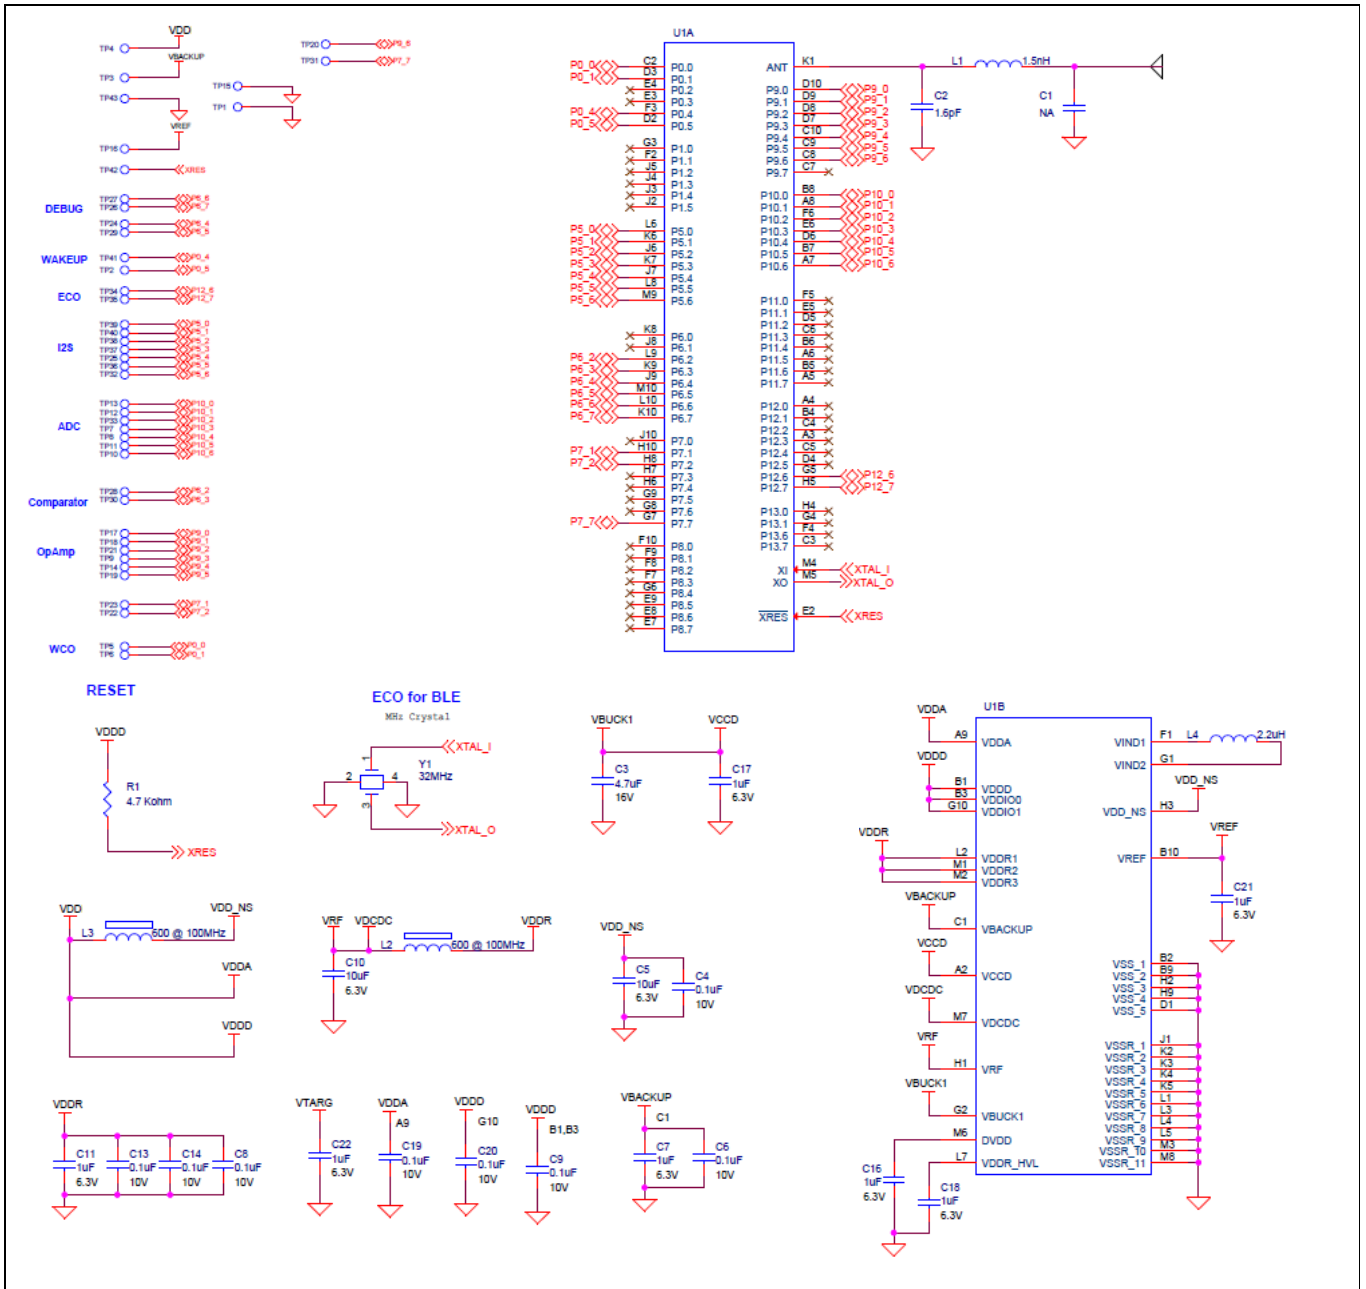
VDD
TP4
VBACKUP
TP3
TP43
VREF
TP16
TP42 XRES
TP20 P9_6
TP31 P7_7
TP15
TP1

DEBUG
WAKEUP
ECO
I2S
ADC
Comparator
OpAmp
WCO

U1A
P0_0 C2 P0.0
P0_1 D3 P0.1
E4 P0.2
E3 P0.3
P0_4 F3 P0.4
P0_5 D2 P0.5
G3 P1.0
F2 P1.1
J5 P1.2
J4 P1.3
J3 P1.4
J2 P1.5
P5_0 L6 P5.0
P5_1 K6 P5.1
P5_2 J6 P5.2
P5_3 K7 P5.3
P5_4 J7 P5.4
P5_5 L8 P5.5
P5_6 M9 P5.6
K8 P6.0
J8 P6.1
P6_2 L9 P6.2
P6_3 K9 P6.3
P6_4 J9 P6.4
P6_5 M10 P6.5
P6_6 L10 P6.6
P6_7 K10 P6.7
J10 P7.0
P7_1 H10 P7.1
P7_2 H8 P7.2
H7 P7.3
H6 P7.4
G9 P7.5
G8 P7.6
P7_7 G7 P7.7
F10 P8.0
F9 P8.1
F8 P8.2
F7 P8.3
G6 P8.4
E9 P8.5
E8 P8.6
E7 P8.7
ANT K1
P9.0 D10 P9_0
P9.1 D9 P9_1
P9.2 D8 P9_2
P9.3 D7 P9_3
P9.4 C10 P9_4
P9.5 C9 P9_5
P9.6 C8 P9_6
P9.7 C7
P10.0 B8 P10_0
P10.1 A8 P10_1
P10.2 F6 P10_2
P10.3 E6 P10_3
P10.4 D6 P10_4
P10.5 B7 P10_5
P10.6 A7 P10_6
P11.0 F5
P11.1 E5
P11.2 D5
P11.3 C6
P11.4 B6
P11.5 A6
P11.6 B5
P11.7 A5
P12.0 A4
P12.1 B4
P12.2 C4
P12.3 A3
P12.4 C5
P12.5 D4
P12.6 G5 P12_6
P12.7 H5 P12_7
P13.0 H4
P13.1 G4
P13.6 F4
P13.7 C3
XI M4 XTAL_I
XO M5 XTAL_O
XRES E2 XRES
L1 1.5nH
C2 1.5pF
C1 NA

RESET
VDDD
R1 4.7 Kohm
XRES

ECO for BLE
MHz Crystal
XTAL_I
Y1 32MHz
2 4 1 3
XTAL_O

VBUCK1 VCCD
C3 4.7uF 16V
C17 1uF 6.3V

U1B
VDDA A9 VDDA
VDDD B1 B3 G10 VDDD VDDIO0 VDDIO1
VDDR L2 M1 M2 VDDR1 VDDR2 VDDR3
VBACKUP C1 VBACKUP
VCCD A2 VCCD
VDCDC M7 VDCDC
VRF H1 VRF
VBUCK1 G2 VBUCK1
M6 DVDD
L7 VDDR_HVL
VIND1 F1 L4 2.2uH
VIND2 G1
VDD_NS H3 VDD_NS
VREF B10 VREF
C21 1uF 6.3V
VSS_1 B2
VSS_2 B9
VSS_3 H2
VSS_4 H9
VSS_5 D1
VSSR_1 J1
VSSR_2 K2
VSSR_3 K3
VSSR_4 K4
VSSR_5 K5
VSSR_6 L1
VSSR_7 L3
VSSR_8 L4
VSSR_9 L5
VSSR_10 M3
VSSR_11 M8
C16 1uF 6.3V
C18 1uF 6.3V

VDD L3 600 @ 100MHz VDD_NS
VDDA
VDDD
VRF VDCDC L2 600 @ 100MHz VDDR
C10 10uF 6.3V
VDD_NS
C5 10uF 6.3V
C4 0.1uF 10V

VDDR
C11 1uF 6.3V
C13 0.1uF 10V
C14 0.1uF 10V
C8 0.1uF 10V
VTARG C22 1uF 6.3V
VDDA A9 C19 0.1uF 10V
VDDD G10 C20 0.1uF 10V
VDDD B1,B3 C9 0.1uF 10V
VBACKUP C1 C7 1uF 6.3V C6 0.1uF 10V